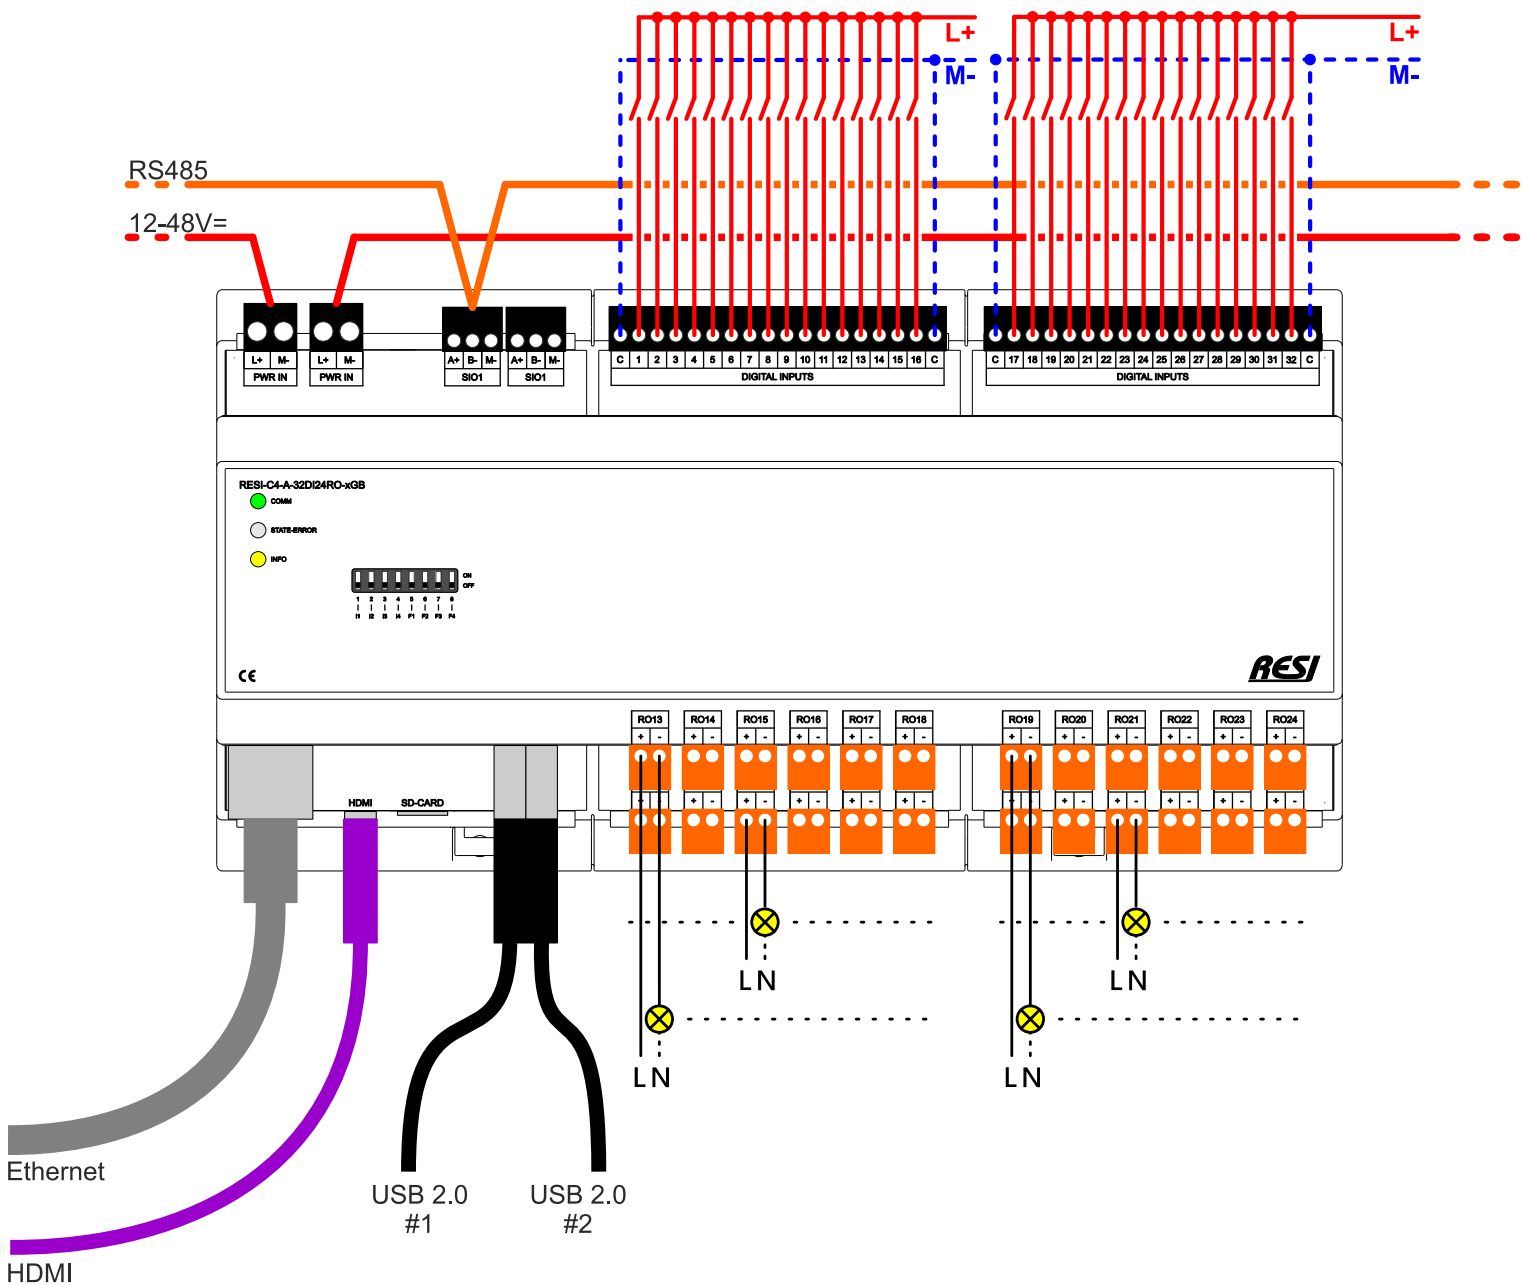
L+
M-
L+
M-
RS485
12-48V=

| L+ | M- |
|---|---|
| PWR IN | |

| L+ | M- |
|---|---|
| PWR IN | |

| A+ | B- | M- |
|---|---|---|
| SIO1 | | |

| A+ | B- | M- |
|---|---|---|
| SIO1 | | |

C 1 2 3 4 5 6 7 8 9 10 11 12 13 14 15 16 C
DIGITAL INPUTS

C 17 18 19 20 21 22 23 24 25 26 27 28 29 30 31 32 C
DIGITAL INPUTS

RESI-C4-A-32DI24RO-xGB
COMM
STATE-ERROR
INFO
ON
OFF
1 2 3 4 5 6 7 8
I1 I2 I3 I4 F1 F2 F3 F4
CE
RESI

RO13 RO14 RO15 RO16 RO17 RO18
+ - + - + - + - + - + -
RO19 RO20 RO21 RO22 RO23 RO24
+ - + - + - + - + - + -

HDMI
SD-CARD

L N
L N
L N
L N

Ethernet
HDMI
USB 2.0
#1
USB 2.0
#2